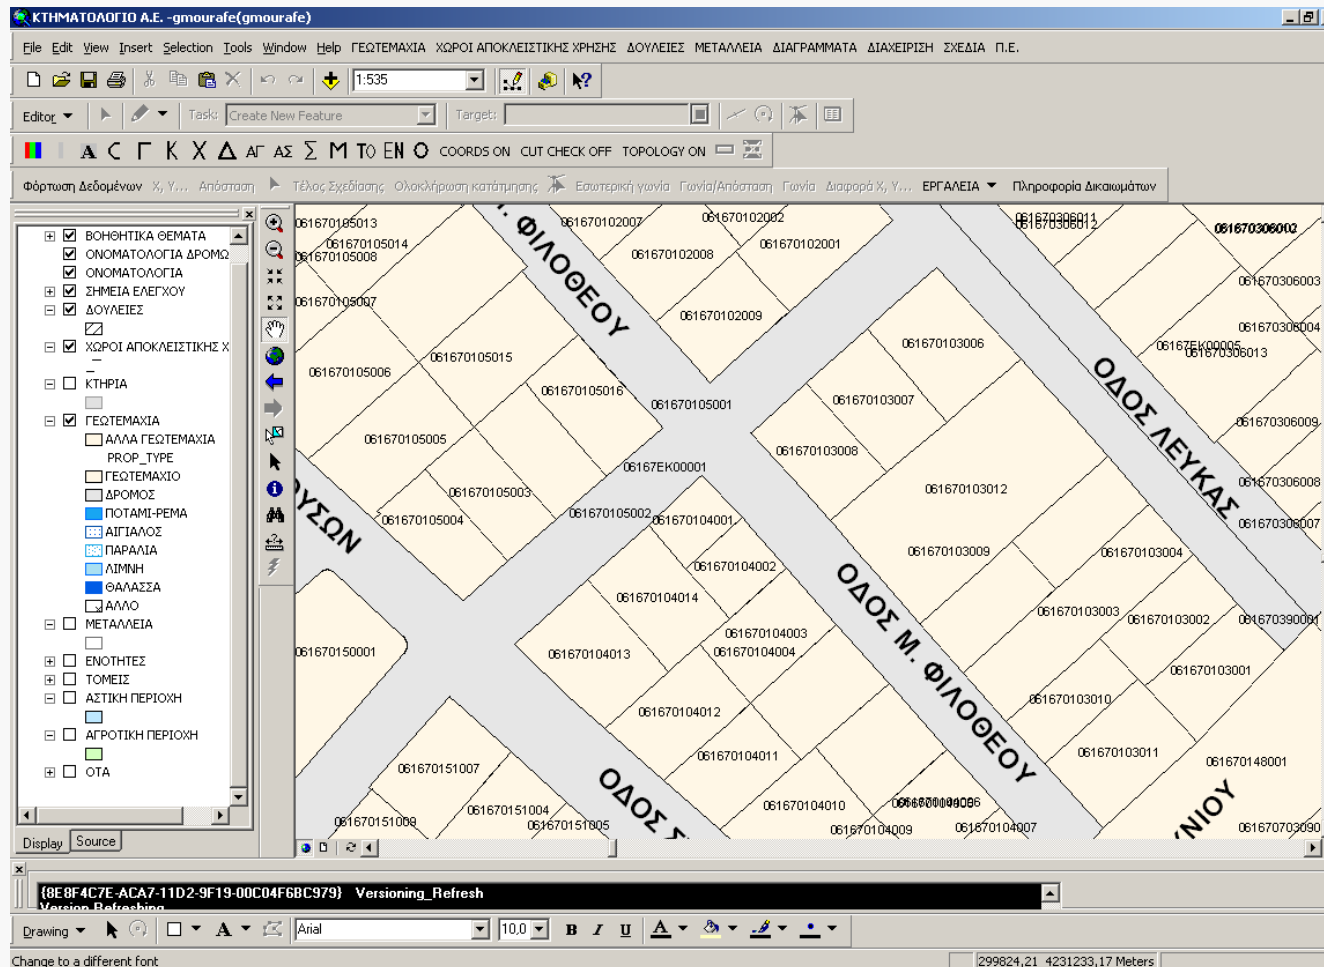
ΚΤΗΜΑΤΟΛΟΓΙΟ Α.Ε. -gmourafe(gmourafe)

File Edit View Insert Selection Tools Window Help ΓΕΩΤΕΜΑΧΙΑ ΧΩΡΟΙ ΑΠΟΚΛΕΙΣΤΙΚΗΣ ΧΡΗΣΗΣ ΔΟΥΛΕΙΕΣ ΜΕΤΑΛΛΕΙΑ ΔΙΑΓΡΑΜΜΑΤΑ ΔΙΑΧΕΙΡΙΣΗ ΣΧΕΔΙΑ Π.Ε.

1:535

Editor Task: Create New Feature Target:

Α Ϲ Γ Κ Χ Δ ΑΓ ΑΣ Σ Μ ΤΟ ΕΝ Ο COORDS ON CUT CHECK OFF TOPOLOGY ON

Φόρτωση Δεδομένων X, Y... Απόσταση Τέλος Σχεδίασης Ολοκλήρωση κατάτμησης Εσωτερική γωνία Γωνία/Απόσταση Γωνία Διαφορά X, Y... ΕΡΓΑΛΕΙΑ Πληροφορία Δικαιωμάτων

ΒΟΗΘΗΤΙΚΑ ΘΕΜΑΤΑ
ΟΝΟΜΑΤΟΛΟΓΙΑ ΔΡΟΜΩ
ΟΝΟΜΑΤΟΛΟΓΙΑ
ΣΗΜΕΙΑ ΕΛΕΓΧΟΥ
ΔΟΥΛΕΙΕΣ
ΧΩΡΟΙ ΑΠΟΚΛΕΙΣΤΙΚΗΣ Χ
ΚΤΗΡΙΑ
ΓΕΩΤΕΜΑΧΙΑ
ΑΛΛΑ ΓΕΩΤΕΜΑΧΙΑ
PROP_TYPE
ΓΕΩΤΕΜΑΧΙΟ
ΔΡΟΜΟΣ
ΠΟΤΑΜΙ-ΡΕΜΑ
ΑΙΓΙΑΛΟΣ
ΠΑΡΑΛΙΑ
ΛΙΜΝΗ
ΘΑΛΑΣΣΑ
ΑΛΛΟ
ΜΕΤΑΛΛΕΙΑ
ΕΝΟΤΗΤΕΣ
ΤΟΜΕΙΣ
ΑΣΤΙΚΗ ΠΕΡΙΟΧΗ
ΑΓΡΟΤΙΚΗ ΠΕΡΙΟΧΗ
ΟΤΑ

Display Source

. ΦΙΛΟΘΕΟΥ
ΟΔΟΣ ΛΕΥΚΑΣ
ΟΔΟΣ Μ. ΦΙΛΟΘΕΟΥ
ΥΣΩΝ
ΟΔΟΣ Σ
ΝΙΟΥ

061670105013 061670105014 061670105008 061670105007 061670105006 061670105015 061670105016 061670105005 061670105003 061670105004 061670105002 061670105001 061670102007 061670102002 061670102001 061670102008 061670102009 061670103006 061670103007 061670103008 061670103012 061670103009 061670103004 061670103003 061670103002 061670103001 061670103010 061670103011 061670148001 061670306011 061670306012 061670306002 061670306003 061670306004 061670306013 06167EK00005 061670306009 061670306008 061670306007 061670390001 06167EK00001 061670104001 061670104002 061670104014 061670104003 061670104004 061670104013 061670104012 061670104011 061670104010 061670104009 061670104006 061670104007 061670150001 061670151007 061670151004 061670151005 061670151009 061670703090

{8E8F4C7E-ACA7-11D2-9F19-00C04F6BC979} Versioning_Refresh
Version Refreshing

Drawing Arial 10.0 B I U

Change to a different font
299824.21 4231233.17 Meters